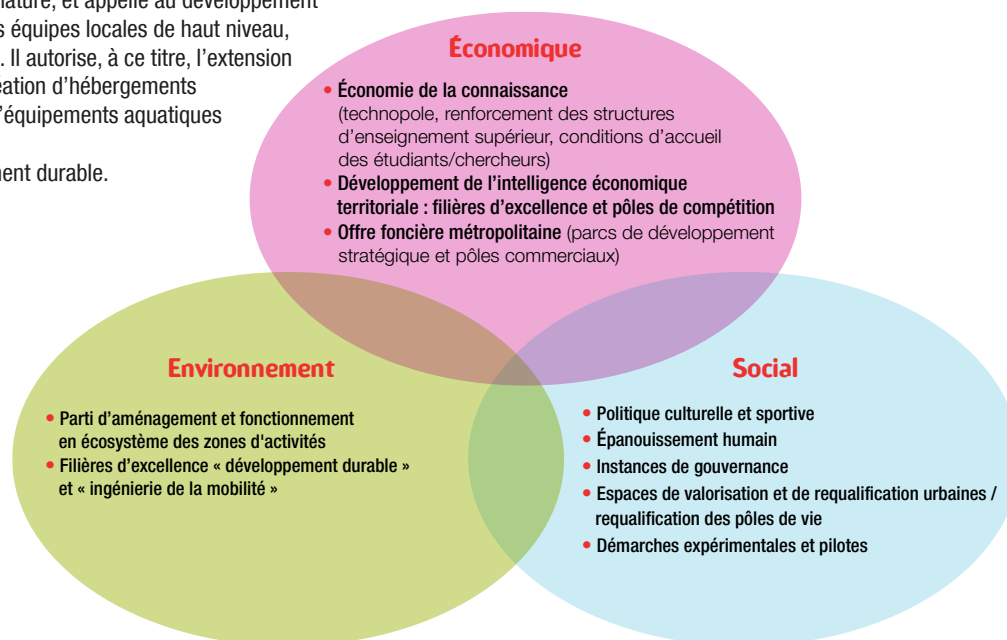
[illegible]nature, et appelle au développement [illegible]s équipes locales de haut niveau, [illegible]. Il autorise, à ce titre, l'extension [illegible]eation d'hébergements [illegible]'équipements aquatiques

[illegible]ment durable.

Économique

• Économie de la connaissance (technopole, renforcement des structures d'enseignement supérieur, conditions d'accueil des étudiants/chercheurs)
• Développement de l'intelligence économique territoriale : filières d'excellence et pôles de compétition
• Offre foncière métropolitaine (parcs de développement stratégique et pôles commerciaux)

Environnement

• Parti d'aménagement et fonctionnement en écosystème des zones d'activités
• Filières d'excellence « développement durable » et « ingénierie de la mobilité »

Social

• Politique culturelle et sportive
• Épanouissement humain
• Instances de gouvernance
• Espaces de valorisation et de requalification urbaines / requalification des pôles de vie
• Démarches expérimentales et pilotes